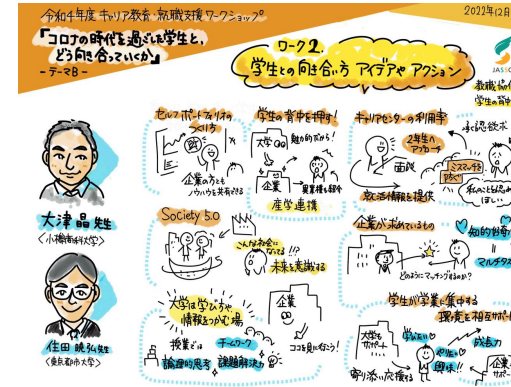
令和4年度 キャリア教育・就職支援ワークショップ

2022年12月

「コロナの時代を過ごした学生と、どう向き合っていくか」

-テーマB-

ワーク2.
学生との向き合い方 アイデアやアクション

JASSO

教職員の… 学生の再…

大津 晶 先生
(小樽商科大学)

住田 曉弘 先生
(奈良県立大学)

セルフポートフォリオの入り方

企業の方ともノウハウを共有できる

学生の背中を押す!

魅力的だから!

大学

企業

実業界を紹介

産学連携

キャリアセンターの利用率

2年生へアプローチ

面談

就活情報を提供

承認欲求

ミスマッチ防ぐ

私のことを認めてほしい

Society 5.0

こんな社会になる!?

未来を意識する

企業が求めているもの

知的好奇心

マルチタスク

どのようにマッチングするのか?

大学は学びの場 情報とつながる場

企業

授業とは

チームワーク

論理的思考 課題解決力

ココを見に行こう!

学生が学業に集中する

環境を用意

大学も応援する

成長力

やる気・興味!!

寄り添って応援する

企業 サポート